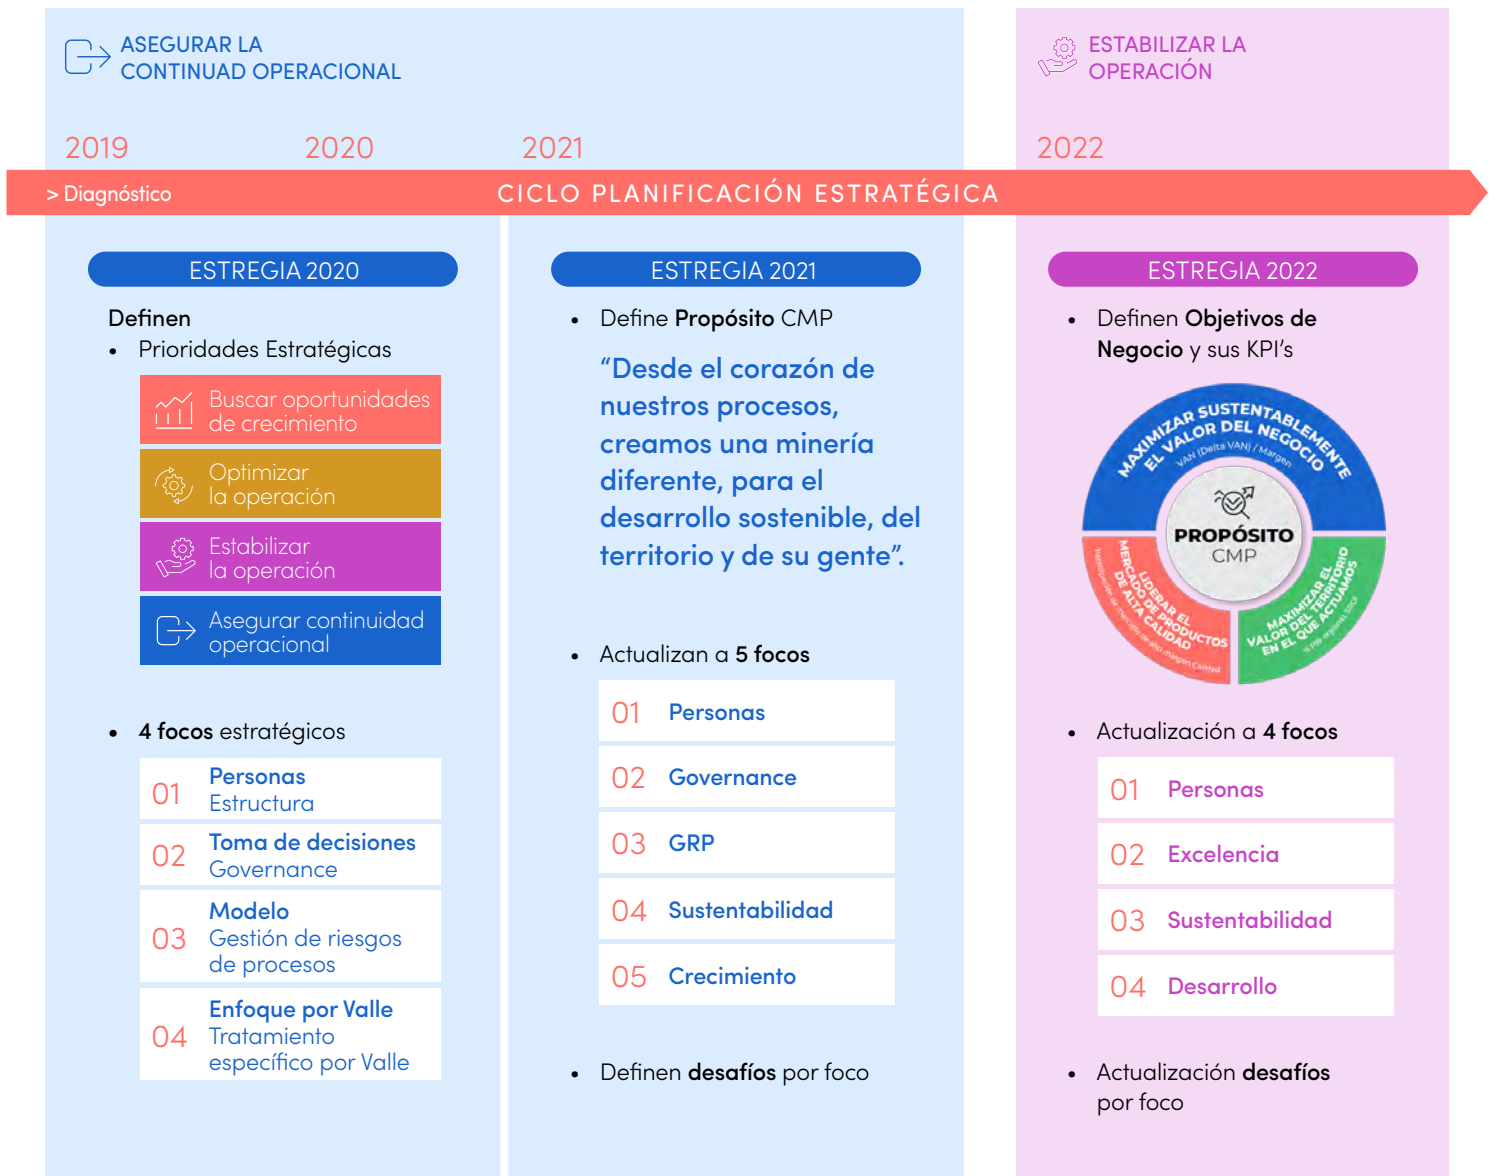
ASEGURAR LA CONTINUAD OPERACIONAL

ESTABILIZAR LA OPERACIÓN

2019 2020 2021 2022

> Diagnóstico

CICLO PLANIFICACIÓN ESTRATÉGICA

ESTREGIA 2020

Definen
• Prioridades Estratégicas

Buscar oportunidades de crecimiento

Optimizar la operación

Estabilizar la operación

Asegurar continuidad operacional

• 4 focos estratégicos

| | |
|---|---|
| 01 | Personas Estructura |
| 02 | Toma de decisiones Governance |
| 03 | Modelo Gestión de riesgos de procesos |
| 04 | Enfoque por Valle Tratamiento específico por Valle |

ESTREGIA 2021

• Define Propósito CMP

“Desde el corazón de nuestros procesos, creamos una minería diferente, para el desarrollo sostenible, del territorio y de su gente”.

• Actualizan a 5 focos

| | |
|---|---|
| 01 | Personas |
| 02 | Governance |
| 03 | GRP |
| 04 | Sustentabilidad |
| 05 | Crecimiento |

• Definen desafíos por foco

ESTREGIA 2022

• Definen Objetivos de Negocio y sus KPI’s

MAXIMIZAR SUSTENTABLEMENTE EL VALOR DEL NEGOCIO
VAN (Delta VAN) / Margen

PROPÓSITO CMP

LIDERAR EL MERCADO DE PRODUCTOS DE ALTA CALIDAD
Participación de mercado de alto margen Calidad

MAXIMIZAR EL VALOR DEL TERRITORIO EN EL QUE ACTUAMOS
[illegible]

• Actualización a 4 focos

| | |
|---|---|
| 01 | Personas |
| 02 | Excelencia |
| 03 | Sustentabilidad |
| 04 | Desarrollo |

• Actualización desafíos por foco